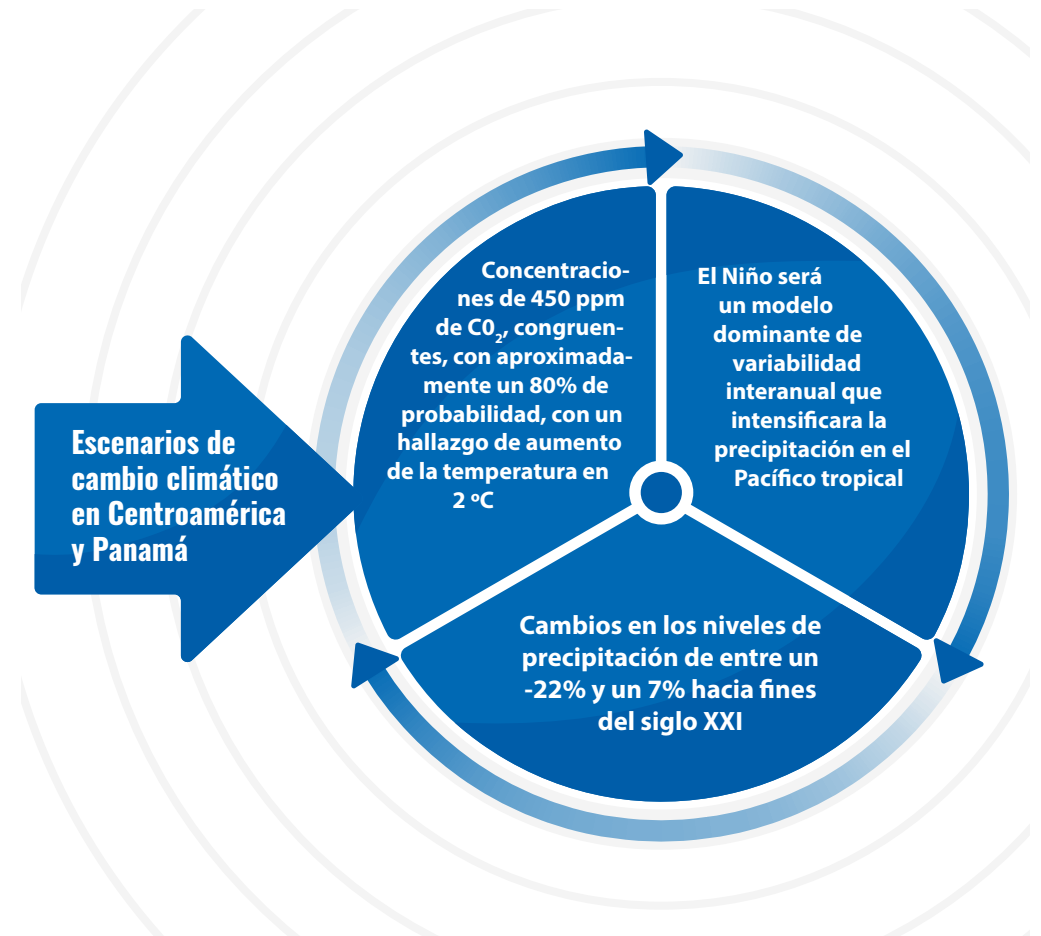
Escenarios de cambio climático en Centroamérica y Panamá

Concentraciones de 450 ppm de $C0_2$, congruentes, con aproximadamente un 80% de probabilidad, con un hallazgo de aumento de la temperatura en 2 ºC

El Niño será un modelo dominante de variabilidad interanual que intensificara la precipitación en el Pacífico tropical

Cambios en los niveles de precipitación de entre un -22% y un 7% hacia fines del siglo XXI